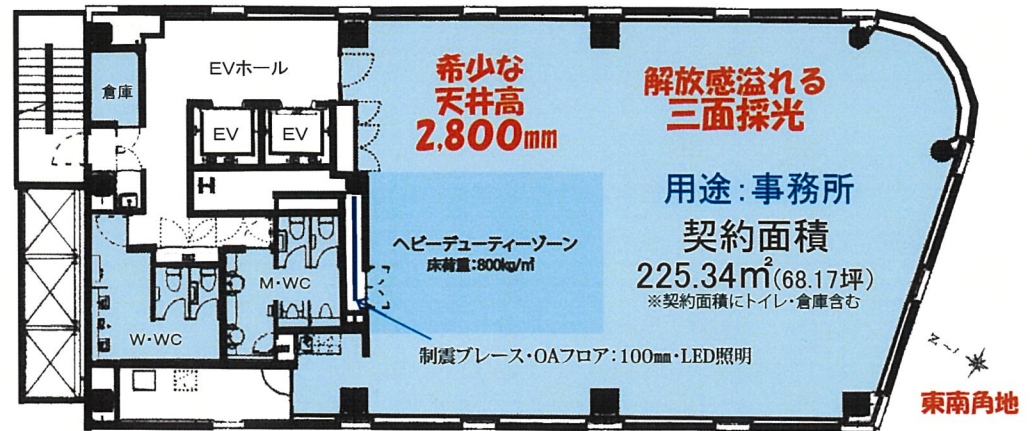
EVホール

倉庫

EV

EV

H

希少な
天井高
2,800㎜

解放感溢れる
三面採光

用途:事務所

契約面積
225.34㎡(68.17坪)
※契約面積にトイレ・倉庫含む

ヘビーデューティーゾーン
床荷重:800kg/㎡

M・WC

W・WC

制震ブレース・OAフロア:100㎜・LED照明

N

東南角地